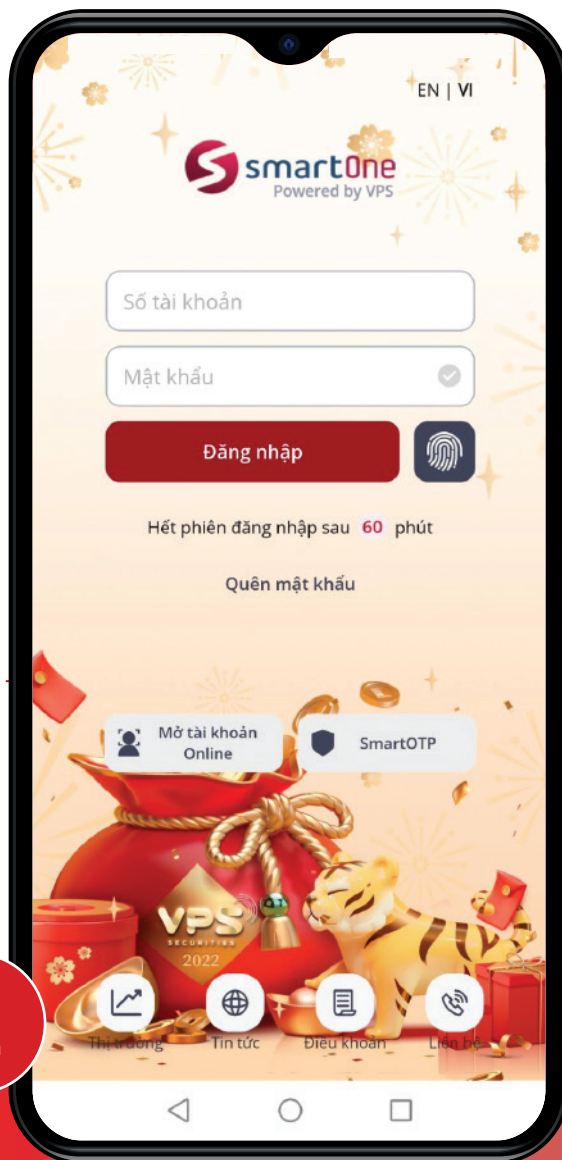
EN | VI

smartOne
Powered by VPS

Số tài khoản

Mật khẩu

Đăng nhập

Hết phiên đăng nhập sau 60 phút

Quên mật khẩu

Mở tài khoản Online

SmartOTP

VPS
SECURITIES
2022

Thị trường
Tin tức
Điều khoản
Liên hệ